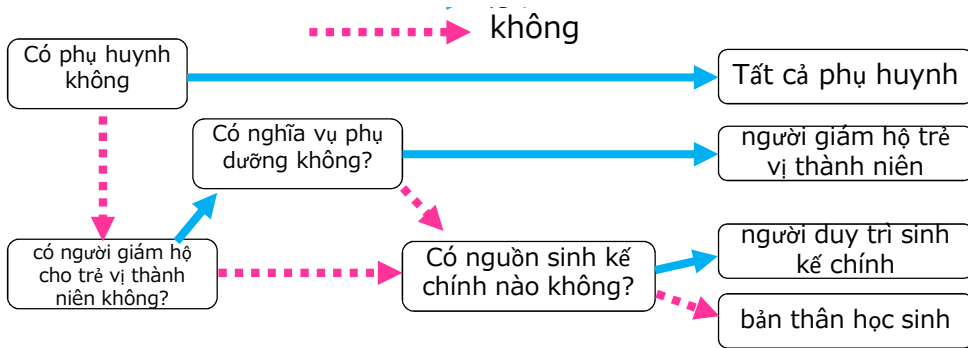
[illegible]

không

Có phụ huynh không

Tất cả phụ huynh

Có nghĩa vụ phụ dưỡng không?

người giám hộ trẻ vị thành niên

có người giám hộ cho trẻ vị thành niên không?

Có nguồn sinh kế chính nào không?

người duy trì sinh kế chính

bản thân học sinh